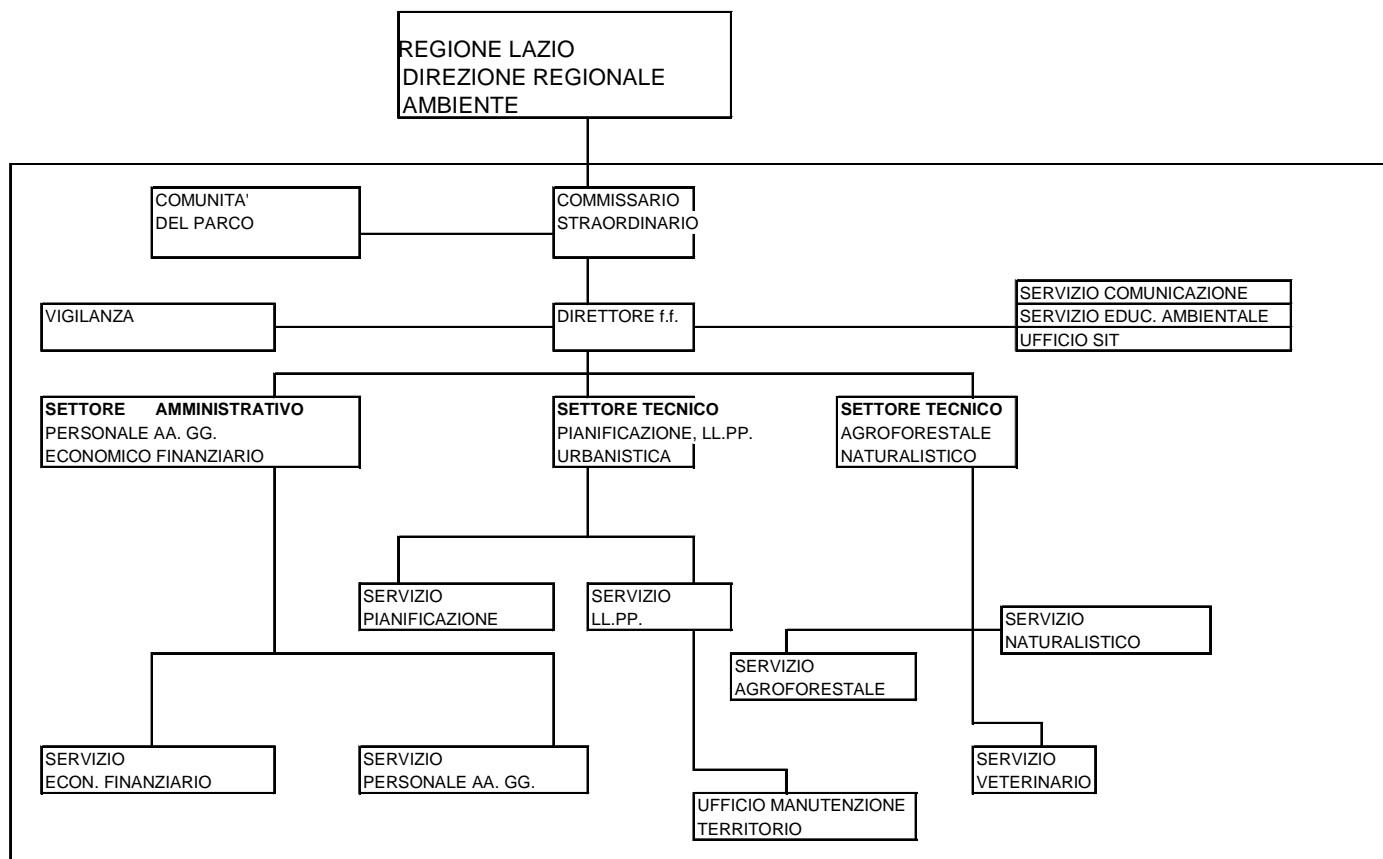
REGIONE LAZIO
DIREZIONE REGIONALE
AMBIENTE

COMUNITA'
DEL PARCO

COMMISSARIO
STRAORDINARIO

VIGILANZA

DIRETTORE f.f.

SERVIZIO COMUNICAZIONE
SERVIZIO EDUC. AMBIENTALE
UFFICIO SIT

**SETTORE AMMINISTRATIVO**
PERSONALE AA. GG.
ECONOMICO FINANZIARIO

**SETTORE TECNICO**
PIANIFICAZIONE, LL.PP.
URBANISTICA

**SETTORE TECNICO**
AGROFORESTALE
NATURALISTICO

SERVIZIO
PIANIFICAZIONE

SERVIZIO
LL.PP.

SERVIZIO
NATURALISTICO

SERVIZIO
AGROFORESTALE

SERVIZIO
ECON. FINANZIARIO

SERVIZIO
PERSONALE AA. GG.

SERVIZIO
VETERINARIO

UFFICIO MANUTENZIONE
TERRITORIO